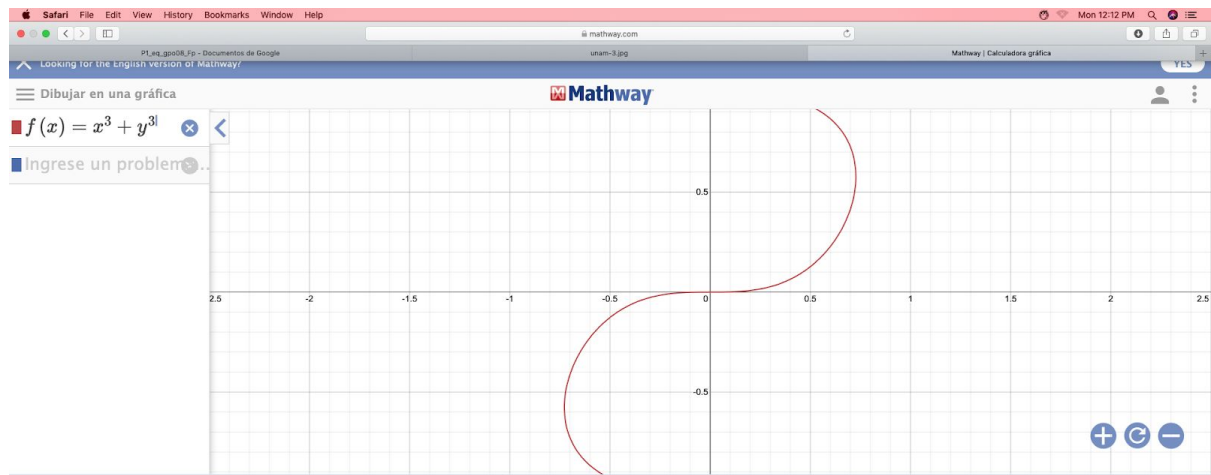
Safari File Edit View History Bookmarks Window Help

Mon 12:12 PM

mathway.com

P1_eq_gpo08_Fp - Documentos de Google

unam-3.jpg

Mathway | Calculadora gráfica

Looking for the English version of Mathway?

YES

Dibujar en una gráfica

Mathway

$f(x) = x^3 + y^3$

Ingrese un problem...

0.5

-2.5 -2 -1.5 -1 -0.5 0 0.5 1 1.5 2 2.5

-0.5